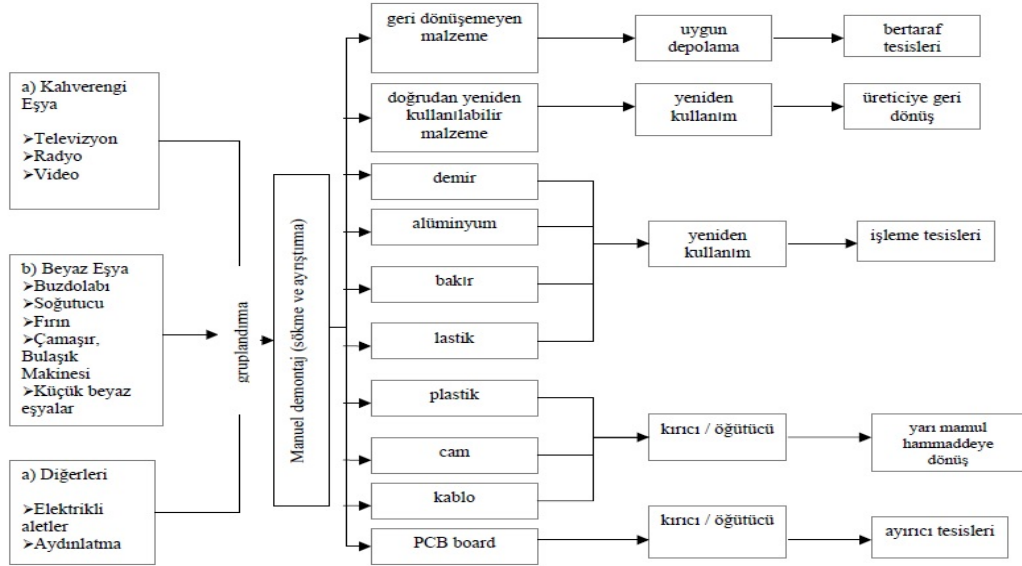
a) Kahverengi Eşya

➢Televizyon
➢Radyo
➢Video

b) Beyaz Eşya
➢Buzdolabı
➢Soğutucu
➢Fırın
➢Çamaşır, Bulaşık Makinesi
➢Küçük beyaz eşyalar

a) Diğerleri

➢Elektrikli aletler
➢Aydınlatma

gruplandırma

Manuel demontaj (sökme ve ayrıştırma)

geri dönüşemeyen malzeme

uygun depolama

bertaraf tesisleri

doğrudan yeniden kullanılabilir malzeme

yeniden kullanım

üreticiye geri dönüş

demir

alüminyum

bakır

lastik

yeniden kullanım

işleme tesisleri

plastik

cam

kablo

kırıcı / öğütücü

yarı mamul hammaddeye dönüş

PCB board

kırıcı / öğütücü

ayırıcı tesisleri